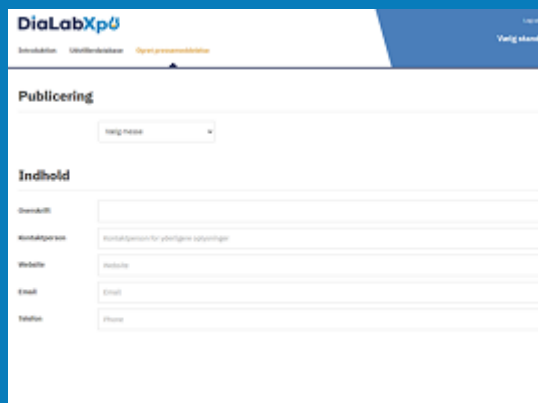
DiaLabXpo

Introduktion Udstillerdatabase Opret pressemeddelelse

Log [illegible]

Vælg stand

Publicering

Vælg messe

Indhold

Overskrift

Kontaktperson

Kontaktperson for yderligere oplysninger

Website

Website

Email

Email

Telefon

Phone